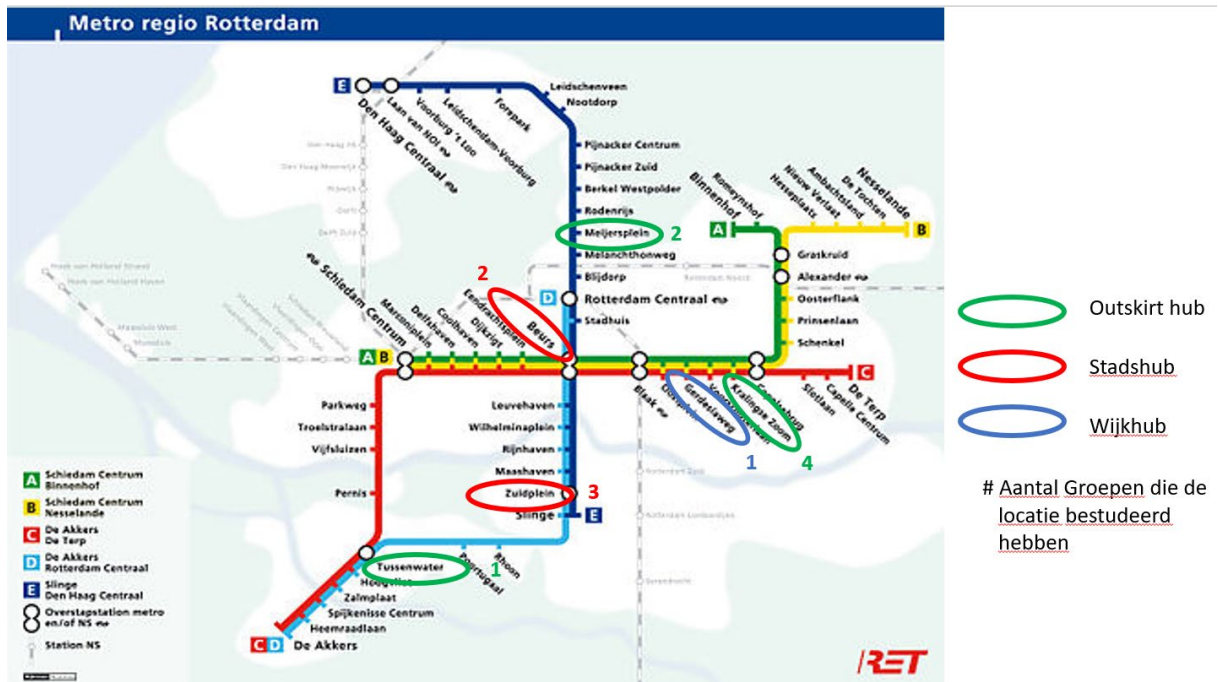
Metro regio Rotterdam

E Den Haag Centraal
Laan van NOI
Voorburg 't Loo
Leidschendam-Voorburg
Forepark
Leidschenveen
Nootdorp
Pijnacker Centrum
Pijnacker Zuid
Berkel Westpolder
Rodenrijs
Meijersplein
Melanchthonweg
Blijdorp
Rotterdam Centraal
Stadhuis
Beurs
Eendrachtsplein
Dijkzigt
Coolhaven
Delfshaven
Marconiplein
Schiedam Centrum
Parkweg
Troelstralaan
Vijfsluizen
Pernis
Leuvehaven
Wilhelminaplein
Rijnhaven
Maashaven
Zuidplein
Slinge
Tussenwater
Hoogvliet
Zalmplaat
Spijkenisse Centrum
Heemraadlaan
De Akkers
Poortugaal
Rhoon
Blaak
Oostplein
Gerdesiaweg
Voorschoterlaan
Kralingse Zoom
Capelsebrug
Slotlaan
Capelle Centrum
De Terp
Binnenhof
Romeynshof
Graskruid
Alexander
Oosterflank
Prinsenlaan
Schenkel
Hesseplaats
Nieuw Verlaat
Ambachtsland
De Tochten
Nesselande

A Schiedam Centrum Binnenhof
B Schiedam Centrum Nesselande
C De Akkers De Terp
D De Akkers Rotterdam Centraal
E Slinge Den Haag Centraal
Overstapstation metro en/of NS
Station NS

2 2 3 1 1 4

Outskirt hub
Stadshub
Wijkhub

# Aantal Groepen die de locatie bestudeerd hebben

RET